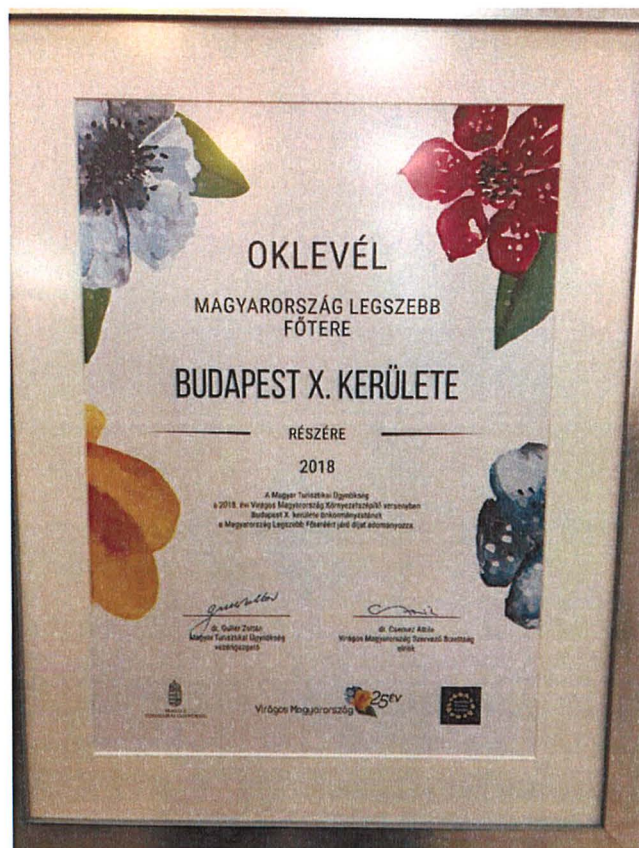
OKLEVÉL

MAGYARORSZÁG LEGSZEBB FŐTERE

BUDAPEST X. KERÜLETE

RÉSZÉRE

2018

A Magyar Turisztikai Ügynökség a 2018. évi Virágos Magyarország Környezetszépítő versenyben Budapest X. kerület önkormányzatának a Magyarország Legszebb Főteréért járó díjat adományozza

dr. Guller Zoltán
Magyar Turisztikai Ügynökség vezérigazgató

dr. Csernusz Attila
Virágos Magyarország Szervező Bizottság elnök

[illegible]

Virágos Magyarország 25 év